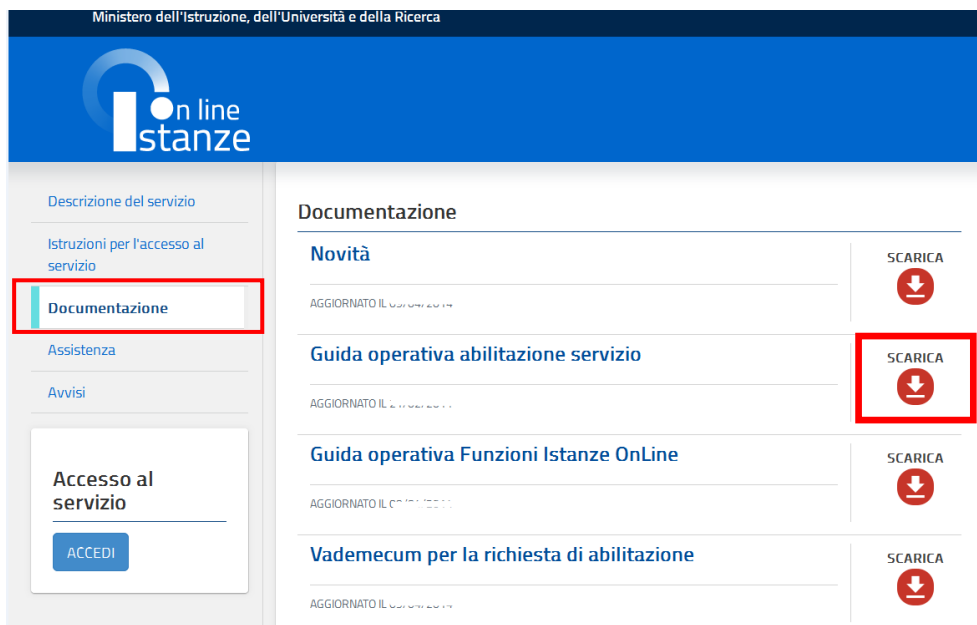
Ministero dell'Istruzione, dell'Università e della Ricerca

On line Istanze

Descrizione del servizio

Istruzioni per l'accesso al servizio

Documentazione

Assistenza

Avvisi

Accesso al servizio

ACCEDI

Documentazione

Novità

AGGIORNATO IL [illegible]

SCARICA

Guida operativa abilitazione servizio

AGGIORNATO IL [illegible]

SCARICA

Guida operativa Funzioni Istanze OnLine

AGGIORNATO IL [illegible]

SCARICA

Vademecum per la richiesta di abilitazione

AGGIORNATO IL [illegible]

SCARICA